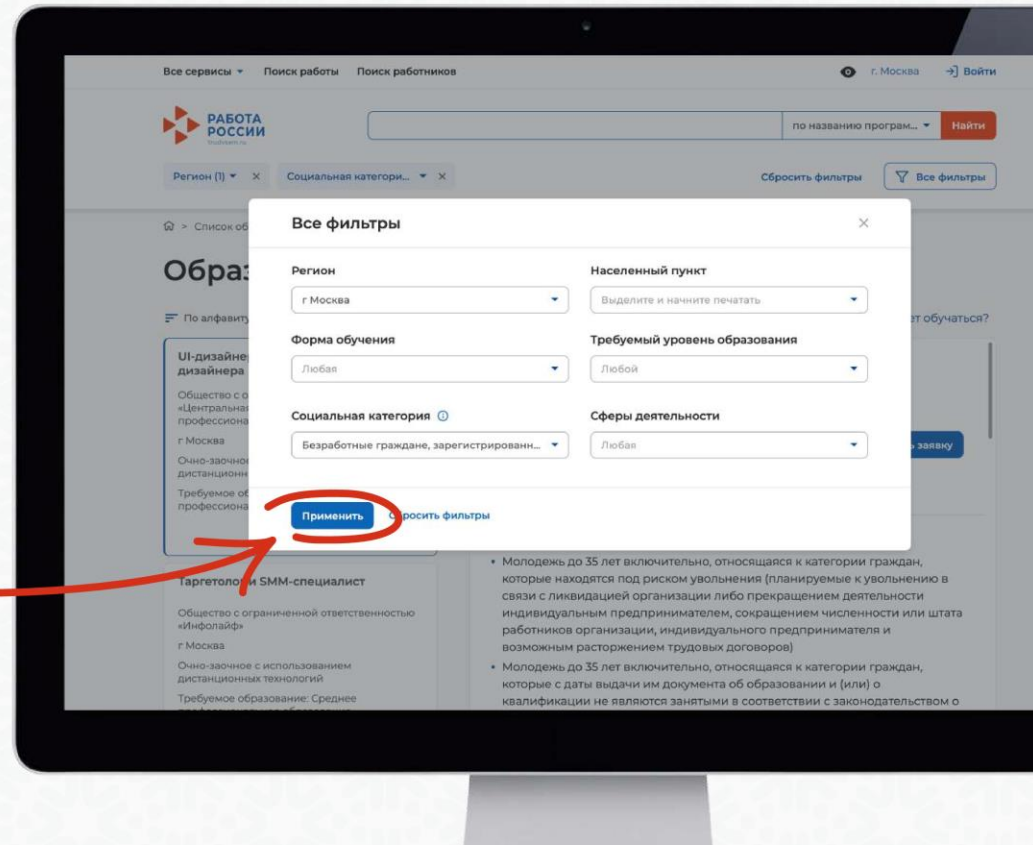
Все сервисы ▾ Поиск работы Поиск работников

г. Москва Войти

РАБОТА РОССИИ

trudvsem.ru

по названию програм... ▾ Найти

Регион (1) ▾ × Социальная категори... ▾ ×

Сбросить фильтры Все фильтры

> Список об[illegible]

Обра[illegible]

По алфавиту

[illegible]ет обучаться?

UI-дизайне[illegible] дизайнера

Общество с о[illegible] «Центральна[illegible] профессиона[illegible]

г Москва

Очно-заочно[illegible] дистанционн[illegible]

Требуемое об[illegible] профессиона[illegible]

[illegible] заявку

Все фильтры

×

Регион

г Москва

Населенный пункт

Выделите и начните печатать

Форма обучения

Любая

Требуемый уровень образования

Любой

Социальная категория

Безработные граждане, зарегистрированн...

Сферы деятельности

Любая

Применить

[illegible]бросить фильтры

Таргетолог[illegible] SMM-специалист

Общество с ограниченной ответственностью «Инфолайф»

г Москва

Очно-заочное с использованием дистанционных технологий

Требуемое образование: Среднее

• Молодежь до 35 лет включительно, относящаяся к категории граждан, которые находятся под риском увольнения (планируемые к увольнению в связи с ликвидацией организации либо прекращением деятельности индивидуальным предпринимателем, сокращением численности или штата работников организации, индивидуального предпринимателя и возможным расторжением трудовых договоров)

• Молодежь до 35 лет включительно, относящаяся к категории граждан, которые с даты выдачи им документа об образовании и (или) о квалификации не являются занятыми в соответствии с законодательством о